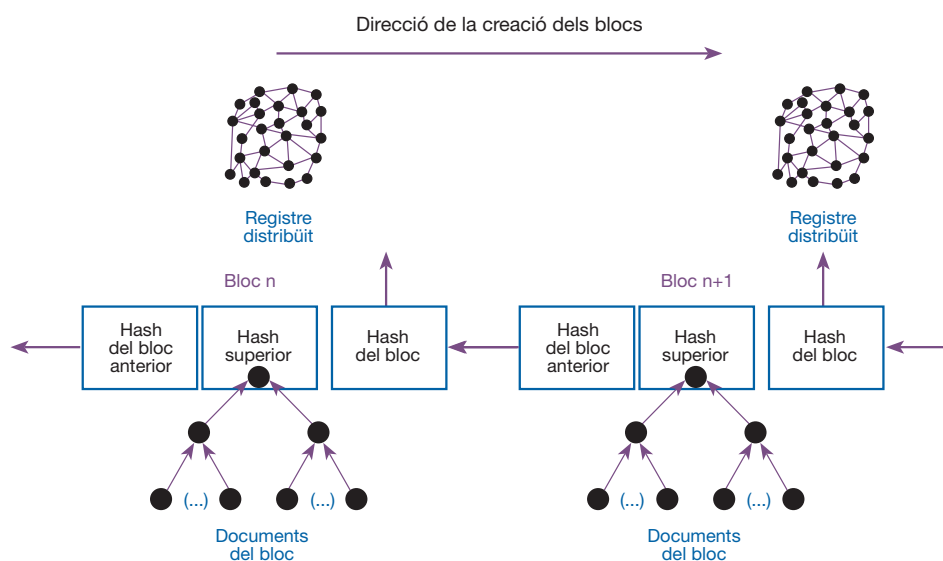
Direcció de la creació dels blocs

Registre distribuït

Registre distribuït

Bloc n

Bloc n+1

Hash del bloc anterior

Hash superior

Hash del bloc

Hash del bloc anterior

Hash superior

Hash del bloc

(...) (...)

(...) (...)

Documents del bloc

Documents del bloc